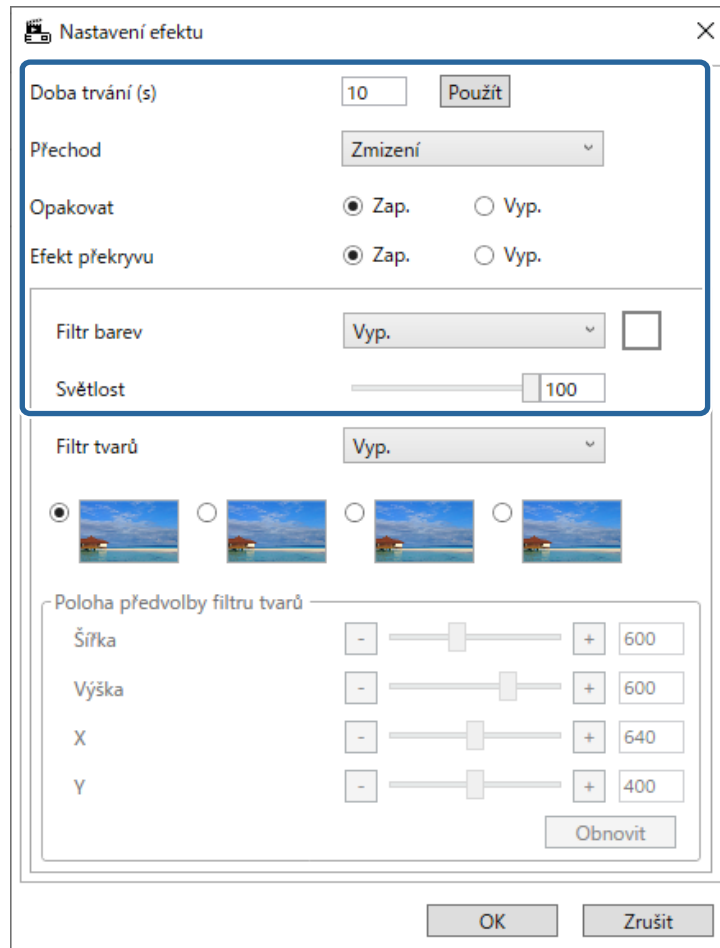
Nastavení efektu

Doba trvání (s) 10 Použít

Přechod Zmizení

Opakovat Zap. Vyp.

Efekt překryvu Zap. Vyp.

Filtr barev Vyp.

Světlost 100

Filtr tvarů Vyp.

Poloha předvolby filtru tvarů

Šířka - + 600

Výška - + 600

X - + 640

Y - + 400

Obnovit

OK Zrušit